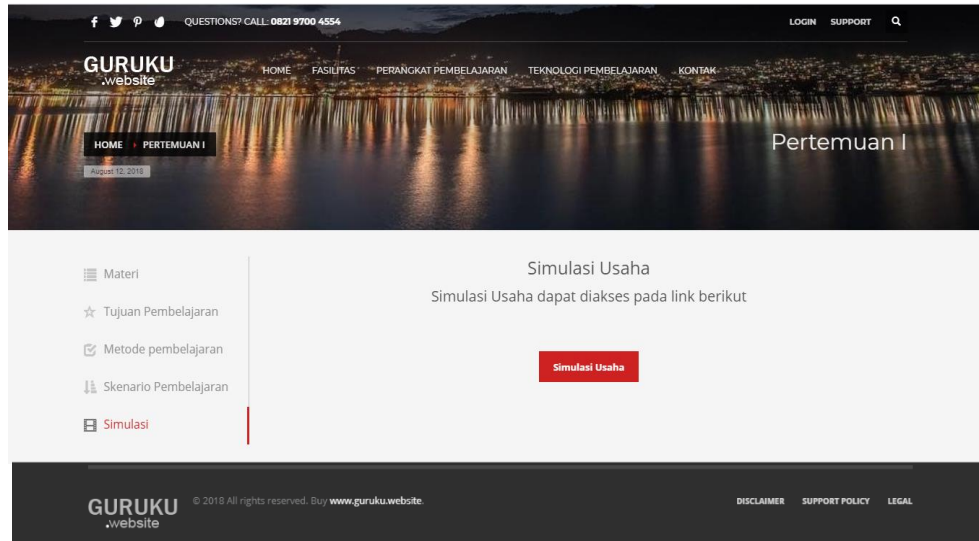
QUESTIONS? CALL: 0821 9700 4554

LOGIN SUPPORT

GURUKU .website

HOME FASILITAS PERANGKAT PEMBELAJARAN TEKNOLOGI PEMBELAJARAN KONTAK

HOME PERTEMUAN I

August 12, 2018

Pertemuan I

Materi

Tujuan Pembelajaran

Metode pembelajaran

Skenario Pembelajaran

Simulasi

Simulasi Usaha

Simulasi Usaha dapat diakses pada link berikut

Simulasi Usaha

GURUKU .website

© 2018 All rights reserved. Buy www.guruku.website.

DISCLAIMER SUPPORT POLICY LEGAL